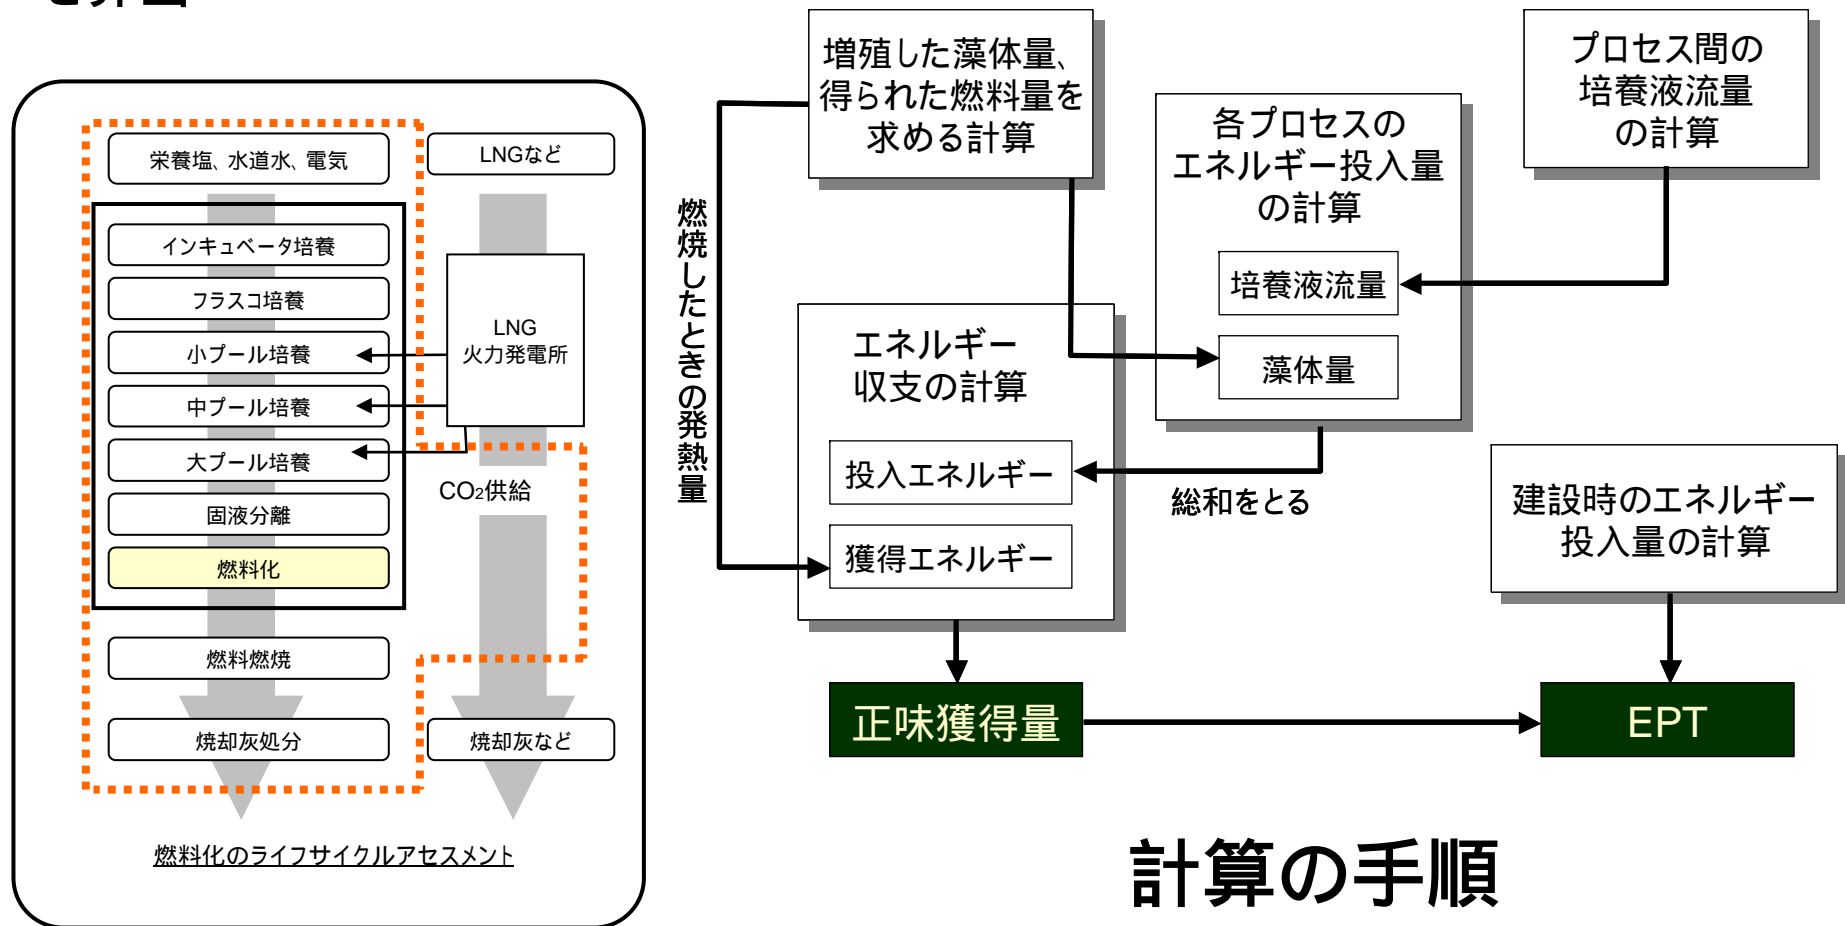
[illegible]

栄養塩、水道水、電気

LNGなど

インキュベータ培養

フラスコ培養

小プール培養

中プール培養

大プール培養

固液分離

燃料化

LNG
火力発電所

CO₂供給

燃料燃焼

焼却灰処分

焼却灰など

燃料化のライフサイクルアセスメント

増殖した藻体量、得られた燃料量を求める計算

燃焼したときの発熱量

各プロセスのエネルギー投入量の計算

培養液流量

藻体量

プロセス間の培養液流量の計算

エネルギー収支の計算

投入エネルギー

獲得エネルギー

総和をとる

建設時のエネルギー投入量の計算

正味獲得量

EPT

計算の手順